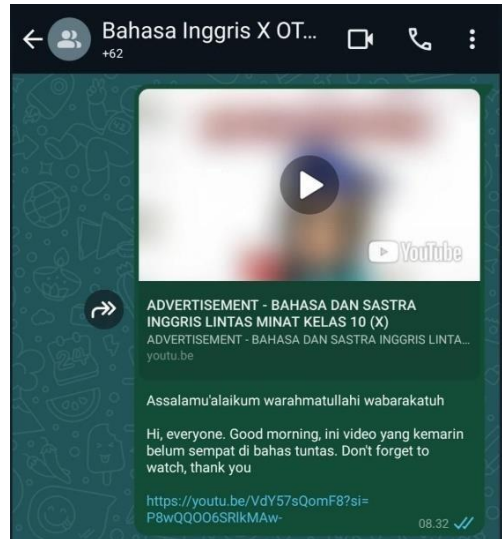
Bahasa Inggris X OT...
+62

YouTube

ADVERTISEMENT - BAHASA DAN SASTRA INGGRIS LINTAS MINAT KELAS 10 (X)
ADVERTISEMENT - BAHASA DAN SASTRA INGGRIS LINTA...
youtu.be

Assalamu'alaikum warahmatullahi wabarakatuh

Hi, everyone. Good morning, ini video yang kemarin belum sempat di bahas tuntas. Don't forget to watch, thank you

https://youtu.be/VdY57sQomF8?si=P8wQQOO6SRlkMAw-
08.32